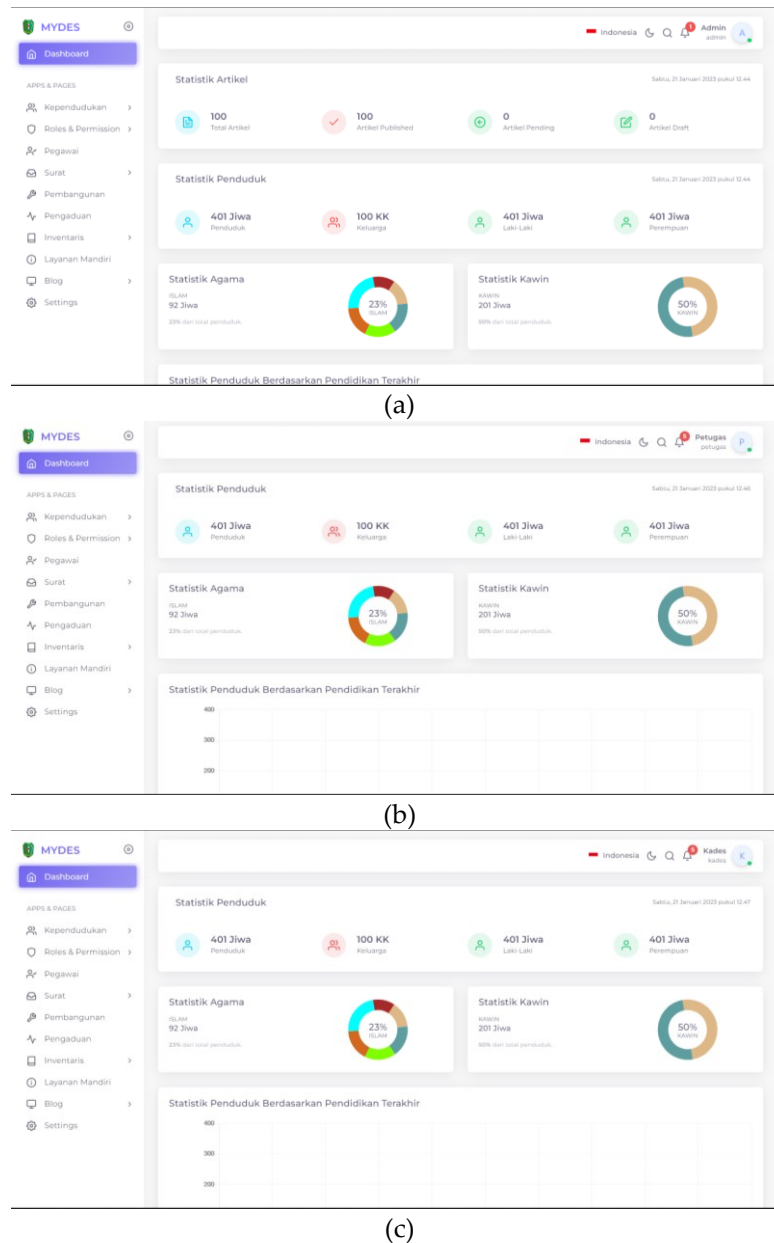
MYDES
Dashboard
APPS & PAGES
Kependudukan
Roles & Permission
Pegawai
Surat
Pembangunan
Pengaduan
Inventaris
Layanan Mandiri
Blog
Settings

Indonesia
1
Admin
admin
A

Statistik Artikel
Sabtu, 21 Januari 2023 pukul 12.44

100
Total Artikel
100
Artikel Published
0
Artikel Pending
0
Artikel Draft

Statistik Penduduk
Sabtu, 21 Januari 2023 pukul 12.44

401 Jiwa
Penduduk
100 KK
Keluarga
401 Jiwa
Laki-Laki
401 Jiwa
Perempuan

Statistik Agama
ISLAM
92 Jiwa
23% dari total penduduk.
23%
ISLAM

Statistik Kawin
KAWIN
201 Jiwa
50% dari total penduduk.
50%
KAWIN

Statistik Penduduk Berdasarkan Pendidikan Terakhir

(a)

MYDES
Dashboard
APPS & PAGES
Kependudukan
Roles & Permission
Pegawai
Surat
Pembangunan
Pengaduan
Inventaris
Layanan Mandiri
Blog
Settings

Indonesia
6
Petugas
petugas
P

Statistik Penduduk
Sabtu, 21 Januari 2023 pukul 12.46

401 Jiwa
Penduduk
100 KK
Keluarga
401 Jiwa
Laki-Laki
401 Jiwa
Perempuan

Statistik Agama
ISLAM
92 Jiwa
23% dari total penduduk.
23%
ISLAM

Statistik Kawin
KAWIN
201 Jiwa
50% dari total penduduk.
50%
KAWIN

Statistik Penduduk Berdasarkan Pendidikan Terakhir
400
300
200

(b)

MYDES
Dashboard
APPS & PAGES
Kependudukan
Roles & Permission
Pegawai
Surat
Pembangunan
Pengaduan
Inventaris
Layanan Mandiri
Blog
Settings

Indonesia
5
Kades
kades
K

Statistik Penduduk
Sabtu, 21 Januari 2023 pukul 12.47

401 Jiwa
Penduduk
100 KK
Keluarga
401 Jiwa
Laki-Laki
401 Jiwa
Perempuan

Statistik Agama
ISLAM
92 Jiwa
23% dari total penduduk.
23%
ISLAM

Statistik Kawin
KAWIN
201 Jiwa
50% dari total penduduk.
50%
KAWIN

Statistik Penduduk Berdasarkan Pendidikan Terakhir
400
300
200

(c)